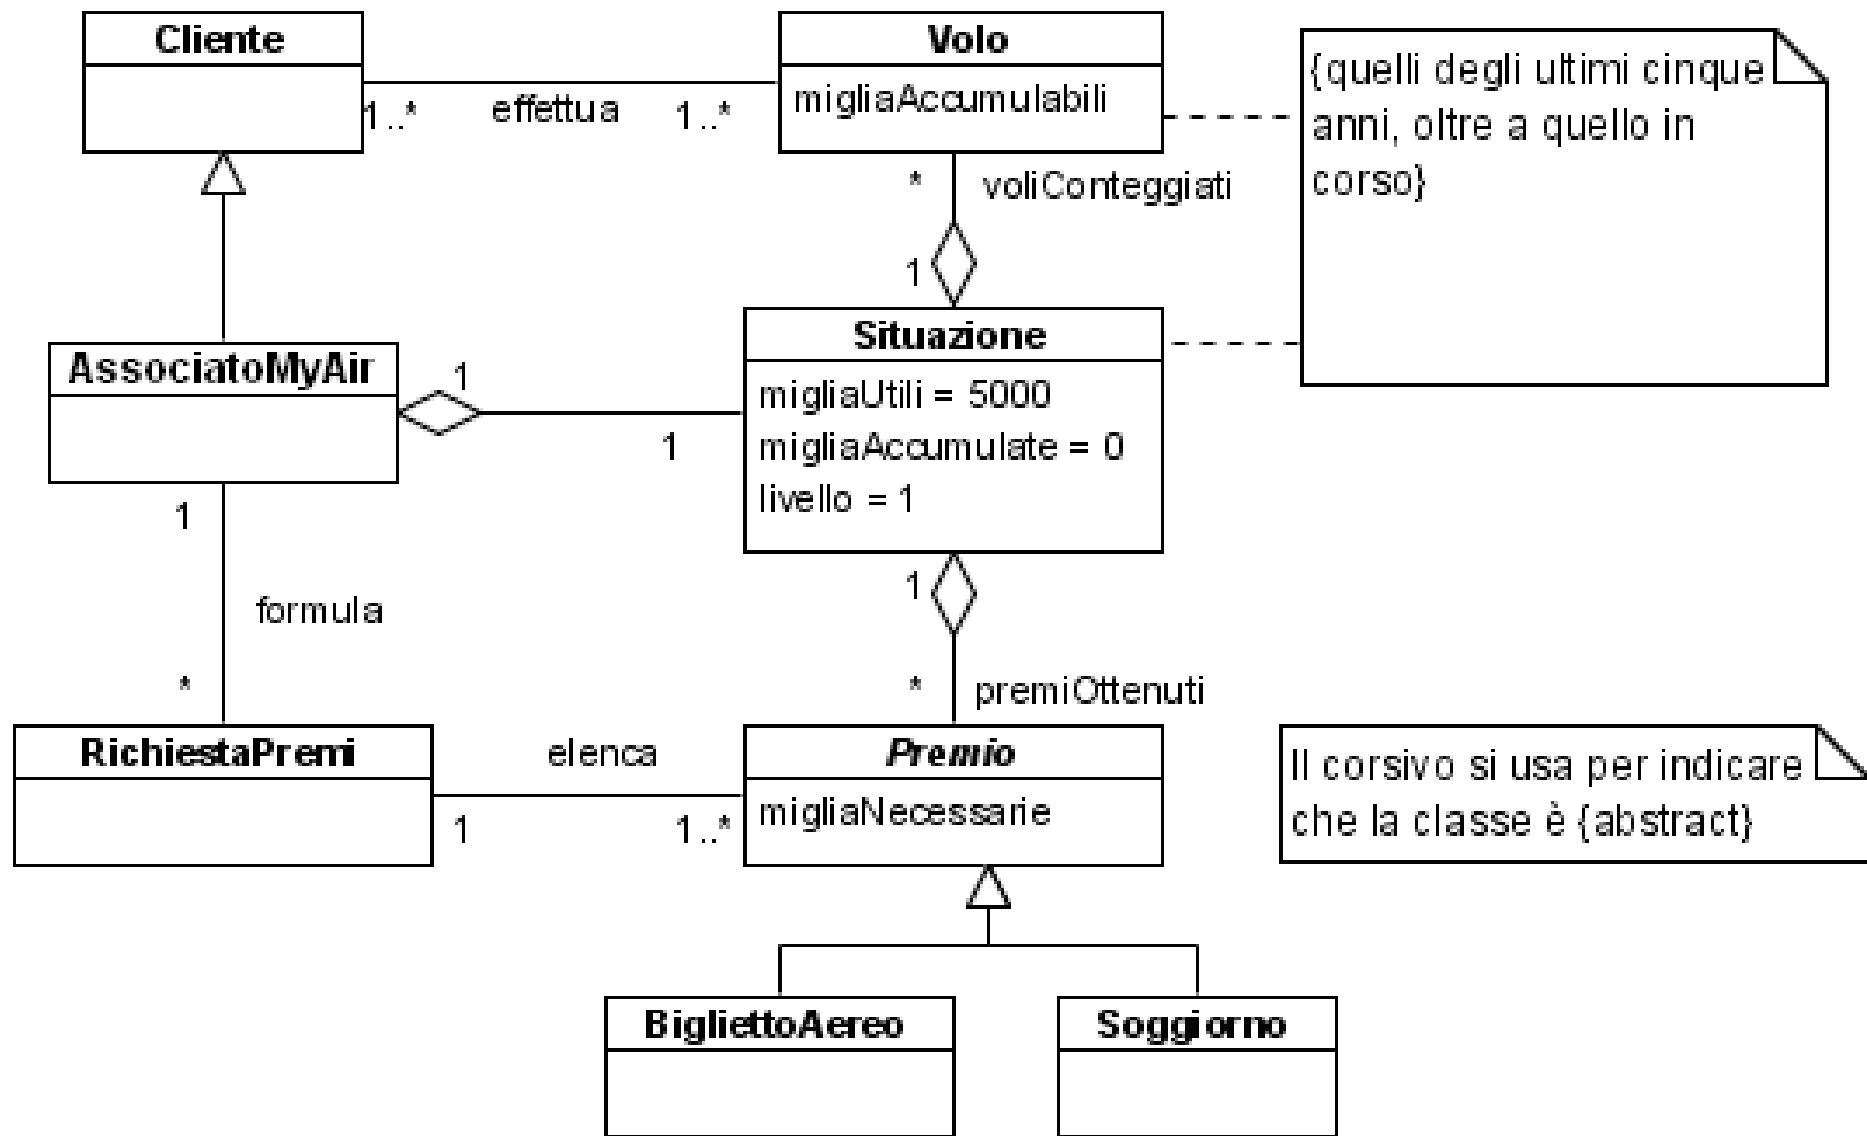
Cliente

1..*

effettua

1..*

Volo

migliaAccumulabili

{quelli degli ultimi cinque anni, oltre a quello in corso}

*

voliConteggiati

1

AssociatoMyAir

1

1

Situazione

migliaUtili = 5000
migliaAccumulate = 0
livello = 1

1

formula

*

1

*

premiOttenuti

RichiestaPremi

elenca

1

1..*

Premio

migliaNecessarie

Il corsivo si usa per indicare che la classe è {abstract}

BigliettoAereo

Soggiorno